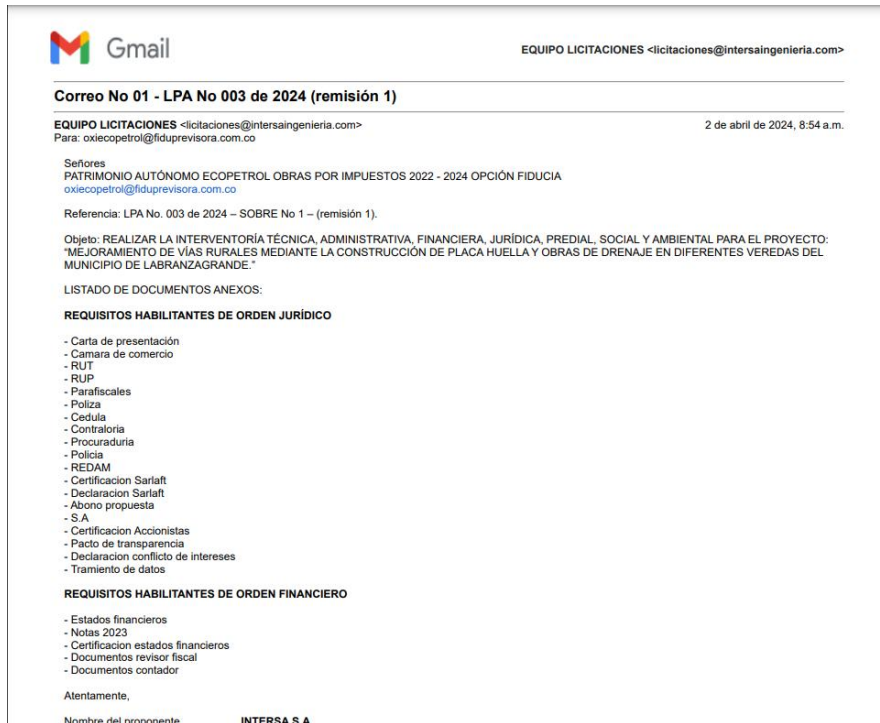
Gmail

EQUIPO LICITACIONES <licitaciones@intersaingenieria.com>

Correo No 01 - LPA No 003 de 2024 (remisión 1)

EQUIPO LICITACIONES <licitaciones@intersaingenieria.com>
Para: oxiecopetrol@fiduprevisora.com.co

2 de abril de 2024, 8:54 a.m.

Señores
PATRIMONIO AUTÓNOMO ECOPETROL OBRAS POR IMPUESTOS 2022 - 2024 OPCIÓN FIDUCIA
oxiecopetrol@fiduprevisora.com.co

Referencia: LPA No. 003 de 2024 – SOBRE No 1 – (remisión 1).

Objeto: REALIZAR LA INTERVENTORÍA TÉCNICA, ADMINISTRATIVA, FINANCIERA, JURÍDICA, PREDIAL, SOCIAL Y AMBIENTAL PARA EL PROYECTO: "MEJORAMIENTO DE VÍAS RURALES MEDIANTE LA CONSTRUCCIÓN DE PLACA HUELLA Y OBRAS DE DRENAJE EN DIFERENTES VEREDAS DEL MUNICIPIO DE LABRANZAGRANDE."

LISTADO DE DOCUMENTOS ANEXOS:

REQUISITOS HABILITANTES DE ORDEN JURÍDICO

- Carta de presentación
- Camara de comercio
- RUT
- RUP
- Parafiscales
- Poliza
- Cedula
- Contraloria
- Procuraduria
- Policia
- REDAM
- Certificacion Sarlaft
- Declaracion Sarlaft
- Abono propuesta
- S.A
- Certificacion Accionistas
- Pacto de transparencia
- Declaracion conflicto de intereses
- Tramiento de datos

REQUISITOS HABILITANTES DE ORDEN FINANCIERO

- Estados financieros
- Notas 2023
- Certificacion estados financieros
- Documentos revisor fiscal
- Documentos contador

Atentamente,

Nombre del proponente INTERSA S.A